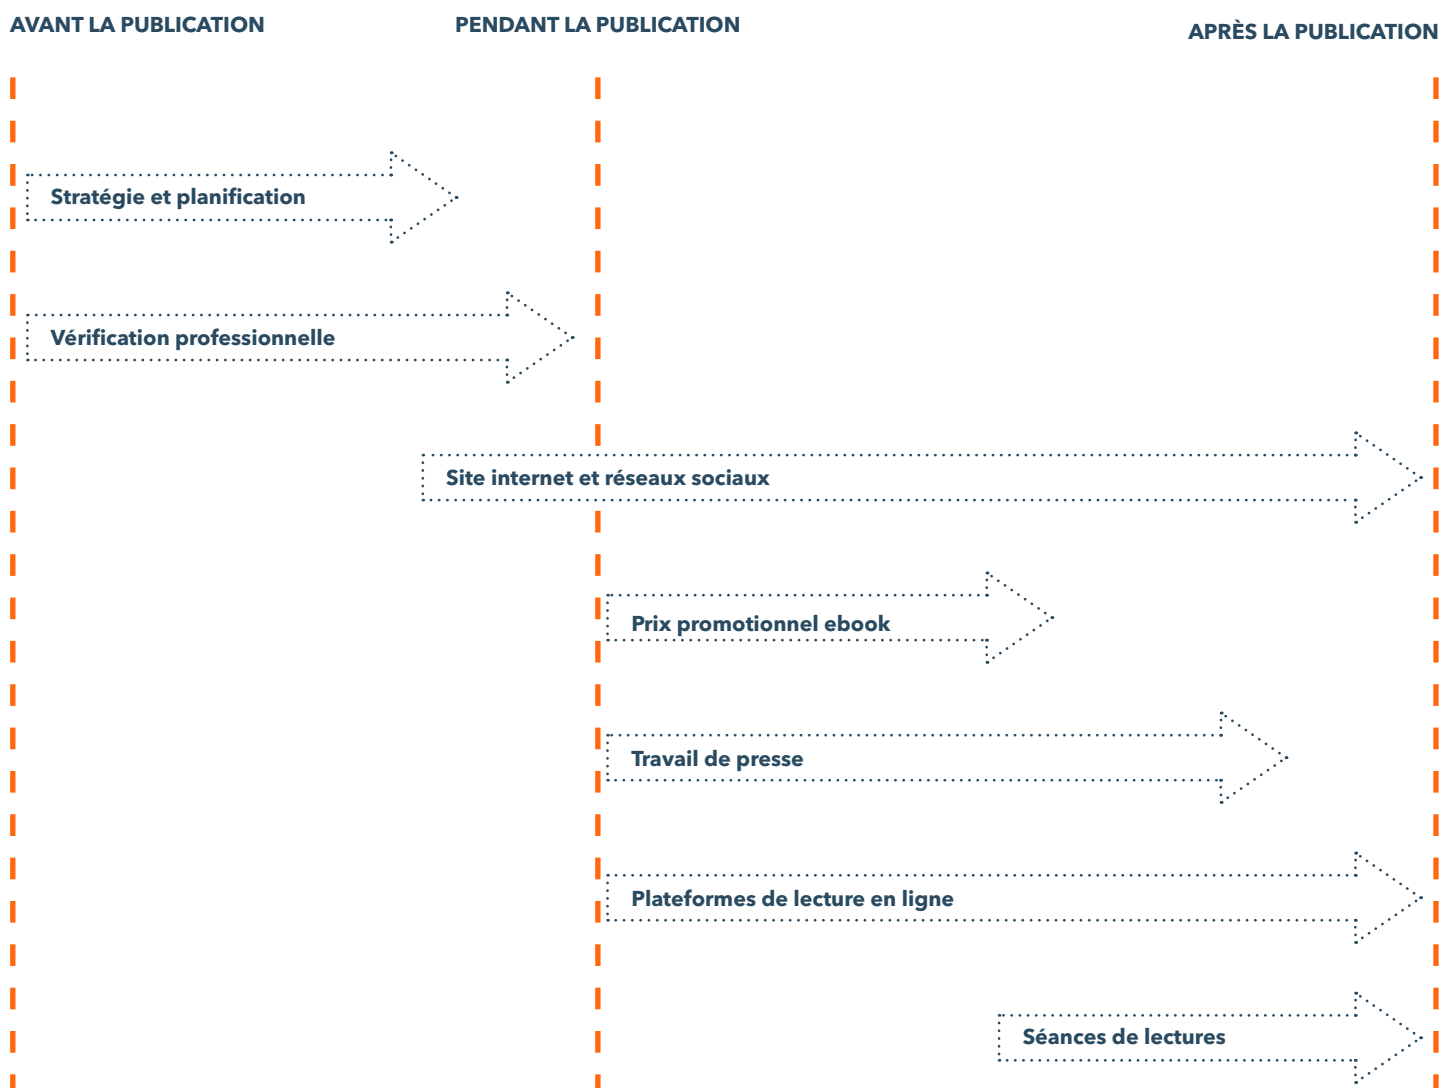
AVANT LA PUBLICATION

PENDANT LA PUBLICATION

APRÈS LA PUBLICATION

Stratégie et planification

Vérification professionnelle

Site internet et réseaux sociaux

Prix promotionnel ebook

Travail de presse

Plateformes de lecture en ligne

Séances de lectures